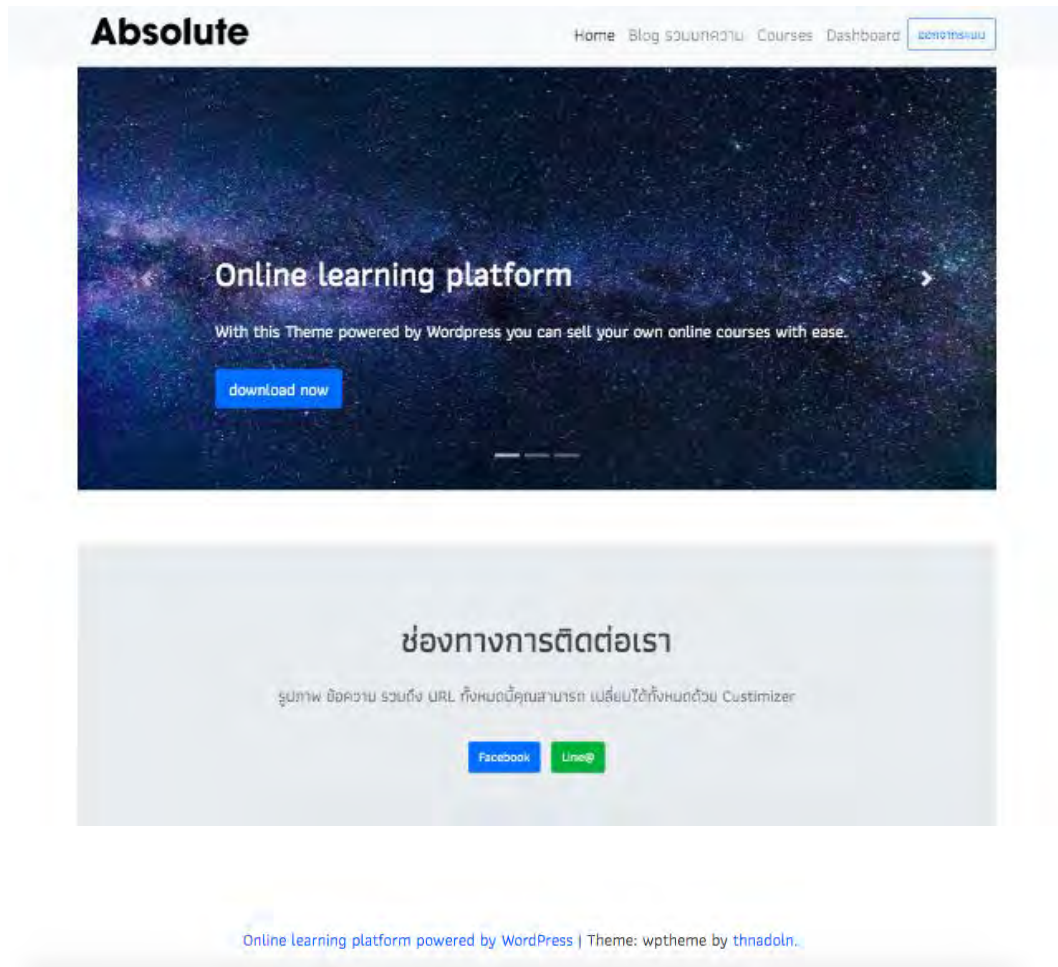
Absolute

Home Blog รวมบทความ Courses Dashboard ออกจากระบบ

Online learning platform

With this Theme powered by Wordpress you can sell your own online courses with ease.

download now

ช่องทางการติดต่อเรา

รูปภาพ ข้อความ รวมถึง URL ทั้งหมดนี้คุณสามารถ เปลี่ยนได้ทั้งหมดด้วย Custimizer

Facebook Line@

Online learning platform powered by WordPress | Theme: wptheme by thnadoln.